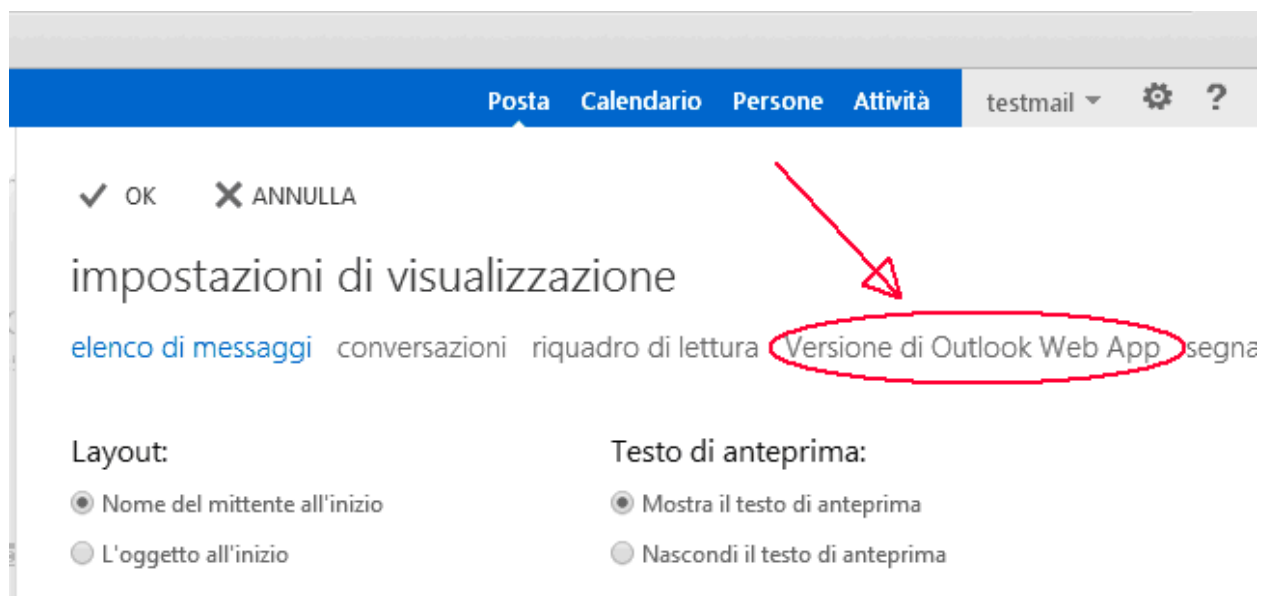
Posta Calendario Persone Attività testmail ?

OK ANNULLA

impostazioni di visualizzazione

elenco di messaggi conversazioni riquadro di lettura Versione di Outlook Web App segna

Layout:

Nome del mittente all'inizio

L'oggetto all'inizio

Testo di anteprima:

Mostra il testo di anteprima

Nascondi il testo di anteprima